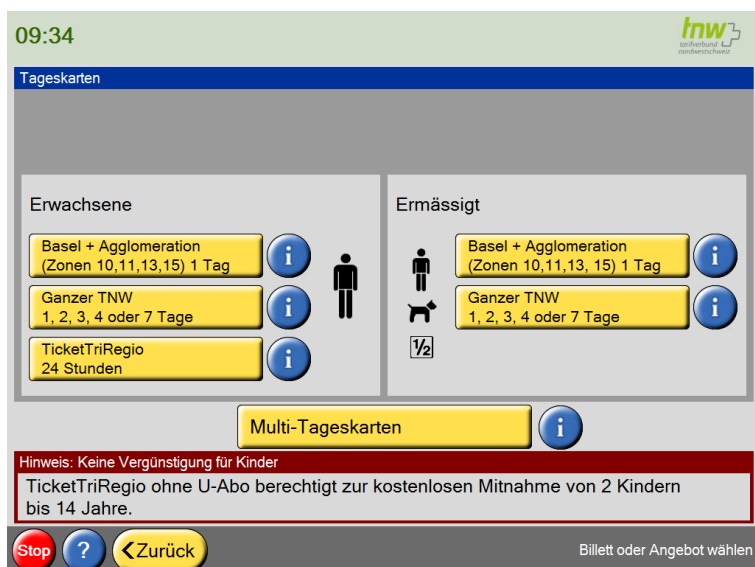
09:34

tnw
tarifverbund nordwestschweiz

Tageskarten

Erwachsene

Basel + Agglomeration (Zonen 10,11,13,15) 1 Tag
i

Ganzer TNW 1, 2, 3, 4 oder 7 Tage
i

TicketTriRegio 24 Stunden
i

Ermässigt

Basel + Agglomeration (Zonen 10,11,13, 15) 1 Tag
i

Ganzer TNW 1, 2, 3, 4 oder 7 Tage
i

$\frac{1}{2}$

Multi-Tageskarten
i

Hinweis: Keine Vergünstigung für Kinder

TicketTriRegio ohne U-Abo berechtigt zur kostenlosen Mitnahme von 2 Kindern bis 14 Jahre.

Stop
?
Zurück
Billett oder Angebot wählen